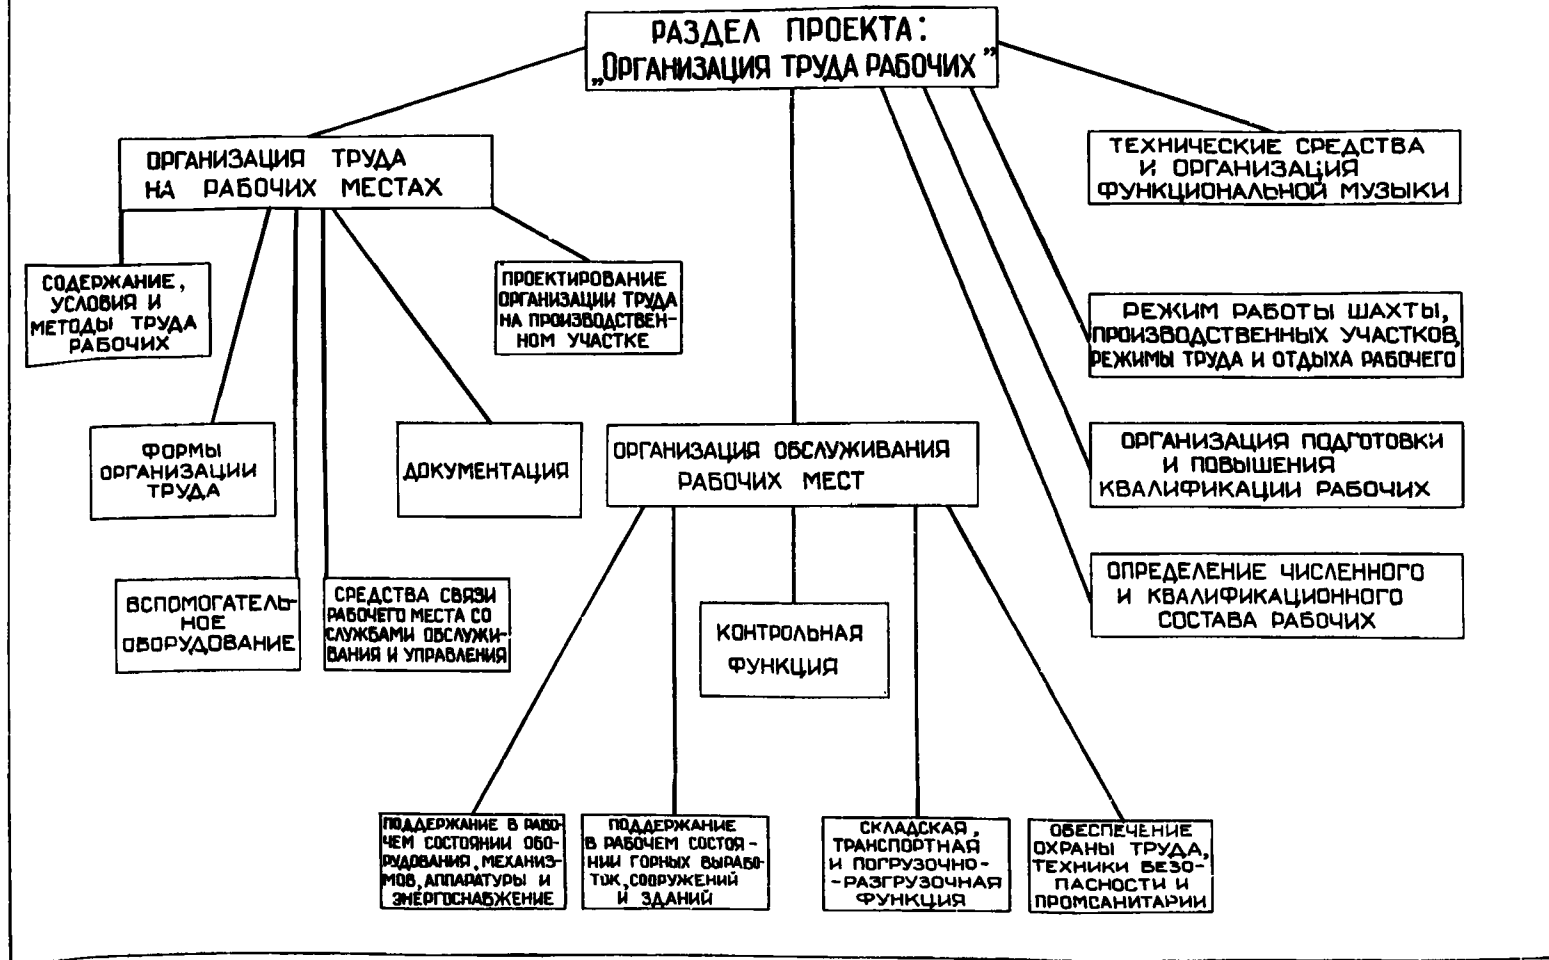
РАЗДЕЛ ПРОЕКТА: „ОРГАНИЗАЦИЯ ТРУДА РАБОЧИХ"

ОРГАНИЗАЦИЯ ТРУДА НА РАБОЧИХ МЕСТАХ

СОДЕРЖАНИЕ, УСЛОВИЯ И МЕТОДЫ ТРУДА РАБОЧИХ

ПРОЕКТИРОВАНИЕ ОРГАНИЗАЦИИ ТРУДА НА ПРОИЗВОДСТВЕННОМ УЧАСТКЕ

ФОРМЫ ОРГАНИЗАЦИИ ТРУДА

ДОКУМЕНТАЦИЯ

ВСПОМОГАТЕЛЬНОЕ ОБОРУДОВАНИЕ

СРЕДСТВА СВЯЗИ РАБОЧЕГО МЕСТА СО СЛУЖБАМИ ОБСЛУЖИВАНИЯ И УПРАВЛЕНИЯ

ТЕХНИЧЕСКИЕ СРЕДСТВА И ОРГАНИЗАЦИЯ ФУНКЦИОНАЛЬНОЙ МУЗЫКИ

РЕЖИМ РАБОТЫ ШАХТЫ, ПРОИЗВОДСТВЕННЫХ УЧАСТКОВ, РЕЖИМЫ ТРУДА И ОТДЫХА РАБОЧЕГО

ОРГАНИЗАЦИЯ ПОДГОТОВКИ И ПОВЫШЕНИЯ КВАЛИФИКАЦИИ РАБОЧИХ

ОПРЕДЕЛЕНИЕ ЧИСЛЕННОГО И КВАЛИФИКАЦИОННОГО СОСТАВА РАБОЧИХ

ОРГАНИЗАЦИЯ ОБСЛУЖИВАНИЯ РАБОЧИХ МЕСТ

КОНТРОЛЬНАЯ ФУНКЦИЯ

ПОДДЕРЖАНИЕ В РАБОЧЕМ СОСТОЯНИИ ОБОРУДОВАНИЯ, МЕХАНИЗМОВ, АППАРАТУРЫ И ЭНЕРГОСНАБЖЕНИЕ

ПОДДЕРЖАНИЕ В РАБОЧЕМ СОСТОЯНИИ ГОРНЫХ ВЫРАБОТОК, СООРУЖЕНИЙ И ЗДАНИЙ

СКЛАДСКАЯ, ТРАНСПОРТНАЯ И ПОГРУЗОЧНО-РАЗГРУЗОЧНАЯ ФУНКЦИЯ

ОБЕСПЕЧЕНИЕ ОХРАНЫ ТРУДА, ТЕХНИКИ БЕЗОПАСНОСТИ И ПРОМСАНИТАРИИ